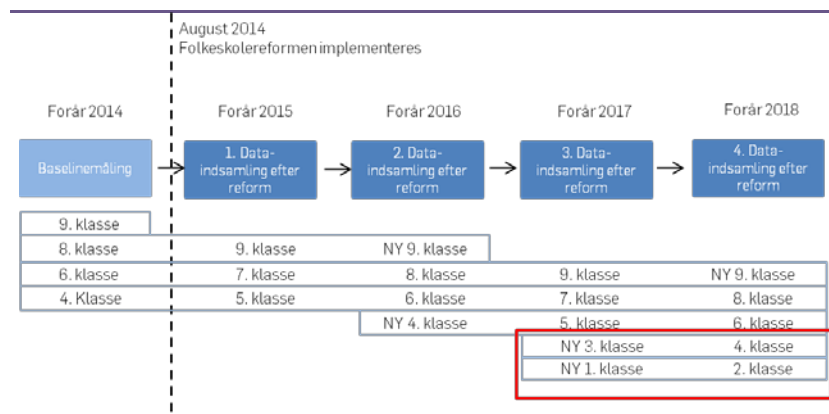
August 2014
Folkeskolereformen implementeres

Forår 2014

Forår 2015

Forår 2016

Forår 2017

Forår 2018

Baselinemåling

1. Dataindsamling efter reform

2. Dataindsamling efter reform

3. Dataindsamling efter reform

4. Dataindsamling efter reform

9. klasse

8. klasse | 9. klasse | NY 9. klasse

6. klasse | 7. klasse | 8. klasse | 9. klasse | NY 9. klasse

4. Klasse | 5. klasse | 6. klasse | 7. klasse | 8. klasse

NY 4. klasse | 5. klasse | 6. klasse

NY 3. klasse | 4. klasse

NY 1. klasse | 2. klasse